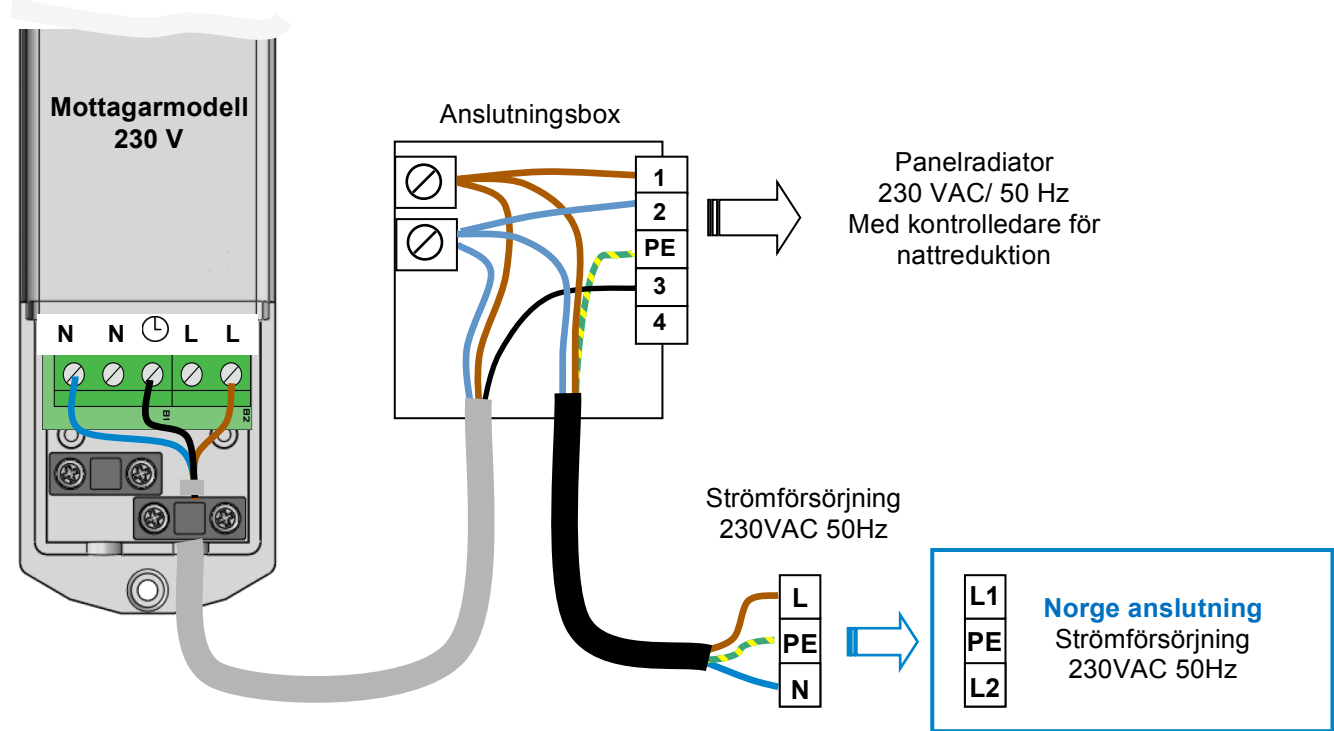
Mottagarmodell
230 V

N N L L

B1 B2

Anslutningsbox

1
2
PE
3
4

Panelradiator
230 VAC/ 50 Hz
Med kontrolledare för nattreduktion

Strömförsörjning
230VAC 50Hz

L
PE
N

L1
PE
L2

Norge anslutning
Strömförsörjning
230VAC 50Hz